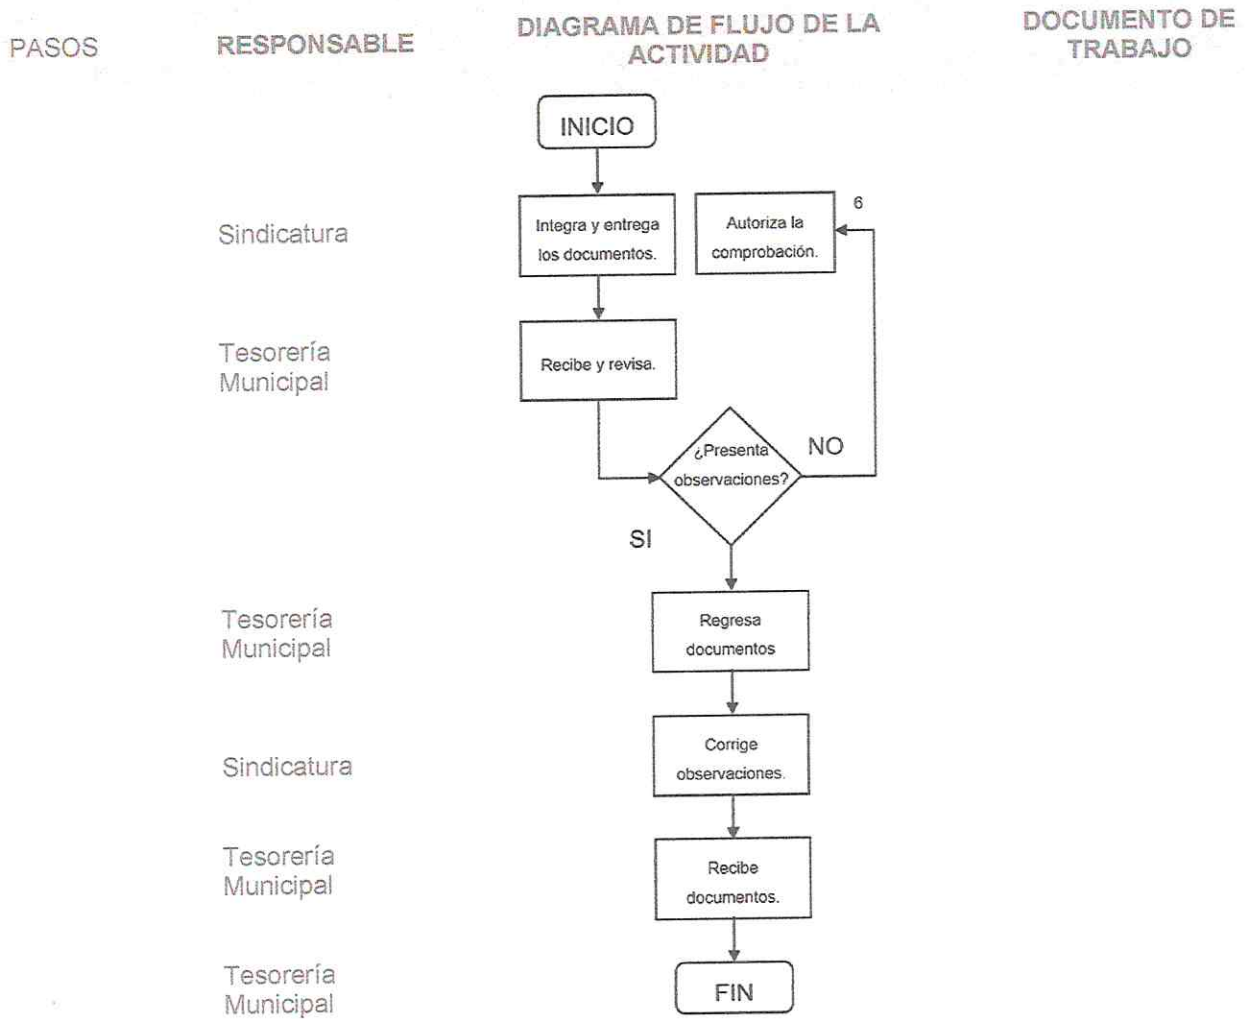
PASOS

RESPONSABLE

DIAGRAMA DE FLUJO DE LA ACTIVIDAD

DOCUMENTO DE TRABAJO

INICIO

Sindicatura

Integra y entrega los documentos.

Autoriza la comprobación.

6

Tesorería Municipal

Recibe y revisa.

¿Presenta observaciones?

NO

SI

Tesorería Municipal

Regresa documentos

Sindicatura

Corrige observaciones.

Tesorería Municipal

Recibe documentos.

Tesorería Municipal

FIN